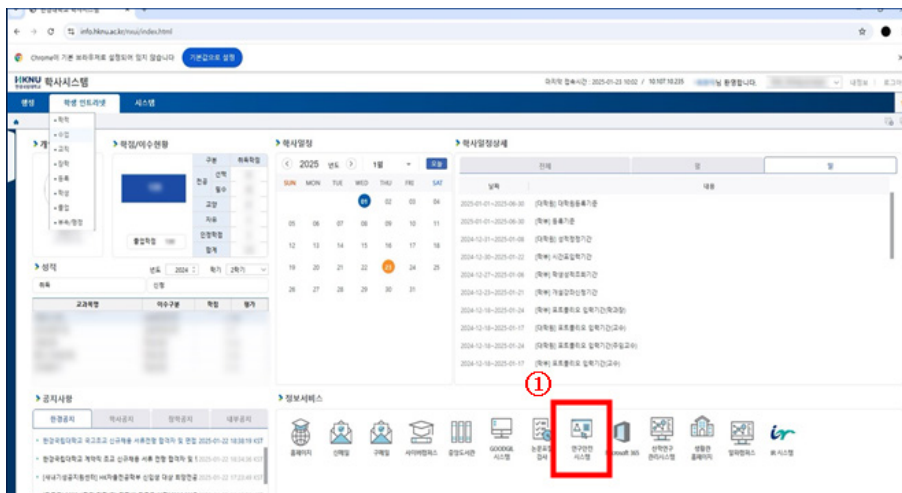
info.hknu.ac.kr/nxui/index.html

Chrome이 기본 브라우저로 설정되어 있지 않습니다 기본값으로 설정

HKNU 학사시스템

마지막 접속시간 : 2025-01-23 10:02 / 10.107.10.225 님 환영합니다. 내정보 로그아웃

행정 학생 인트라넷 시스템

학적
수업
교직
장학
등록
학생
졸업
부속/행정

학점/이수현황

구분 취득학점
전공 선택
필수
교양
자유
인정학점
합계

졸업학점 130

학사일정

2025 년도 1월 오늘

SUN MON TUE WED THU FRI SAT
01 02 03 04
05 06 07 08 09 10 11
12 13 14 15 16 17 18
19 20 21 22 23 24 25
26 27 28 29 30 31

학사일정상세

전체 | 월

날짜 내용
2025-01-01~2025-06-30 [대학원] 대학원등록기준
2025-01-01~2025-06-30 [학부] 등록기준
2024-12-31~2025-01-08 [대학원] 성적정정기간
2024-12-30~2025-01-02 [학부] 시간표입력기간
2024-12-27~2025-01-06 [학부] 학생성적조회기간
2024-12-23~2025-01-21 [학부] 계절강좌신청기간
2024-12-18~2025-01-24 [대학원] 포트폴리오 입력기간(학과장)
2024-12-18~2025-01-17 [학부] 포트폴리오 입력기간(교수)
2024-12-18~2025-01-24 [대학원] 포트폴리오 입력기간(주임교수)
2024-12-18~2025-01-17 [학부] 포트폴리오 입력기간(교수)

성적

년도 2024 학기 2학기

취득 신청

교과목명 이수구분 학점 평가

공지사항

한경공지 학사공지 장학공지 대부공지

한경국립대학교 국고조교 신규채용 서류전형 합격자 및 면접 2025-01-22 18:38:19 KST
한경국립대학교 계약직 조교 신규채용 서류 전형 합격자 및 1 2025-01-22 18:34:38 KST
[세내기성공지원센터] HK차세대전공학부 신입생 대상 희망전공 2025-01-22 17:23:48 KST

정보서비스

①

홈페이지 신메일 구메일 사이버캠퍼스 중앙도서관 GOODGE 시스템 논문표절 검사 연구안전 시스템 Microsoft 365 산학연구 관리시스템 생활관 홈페이지 일자리캠퍼스 IR 시스템